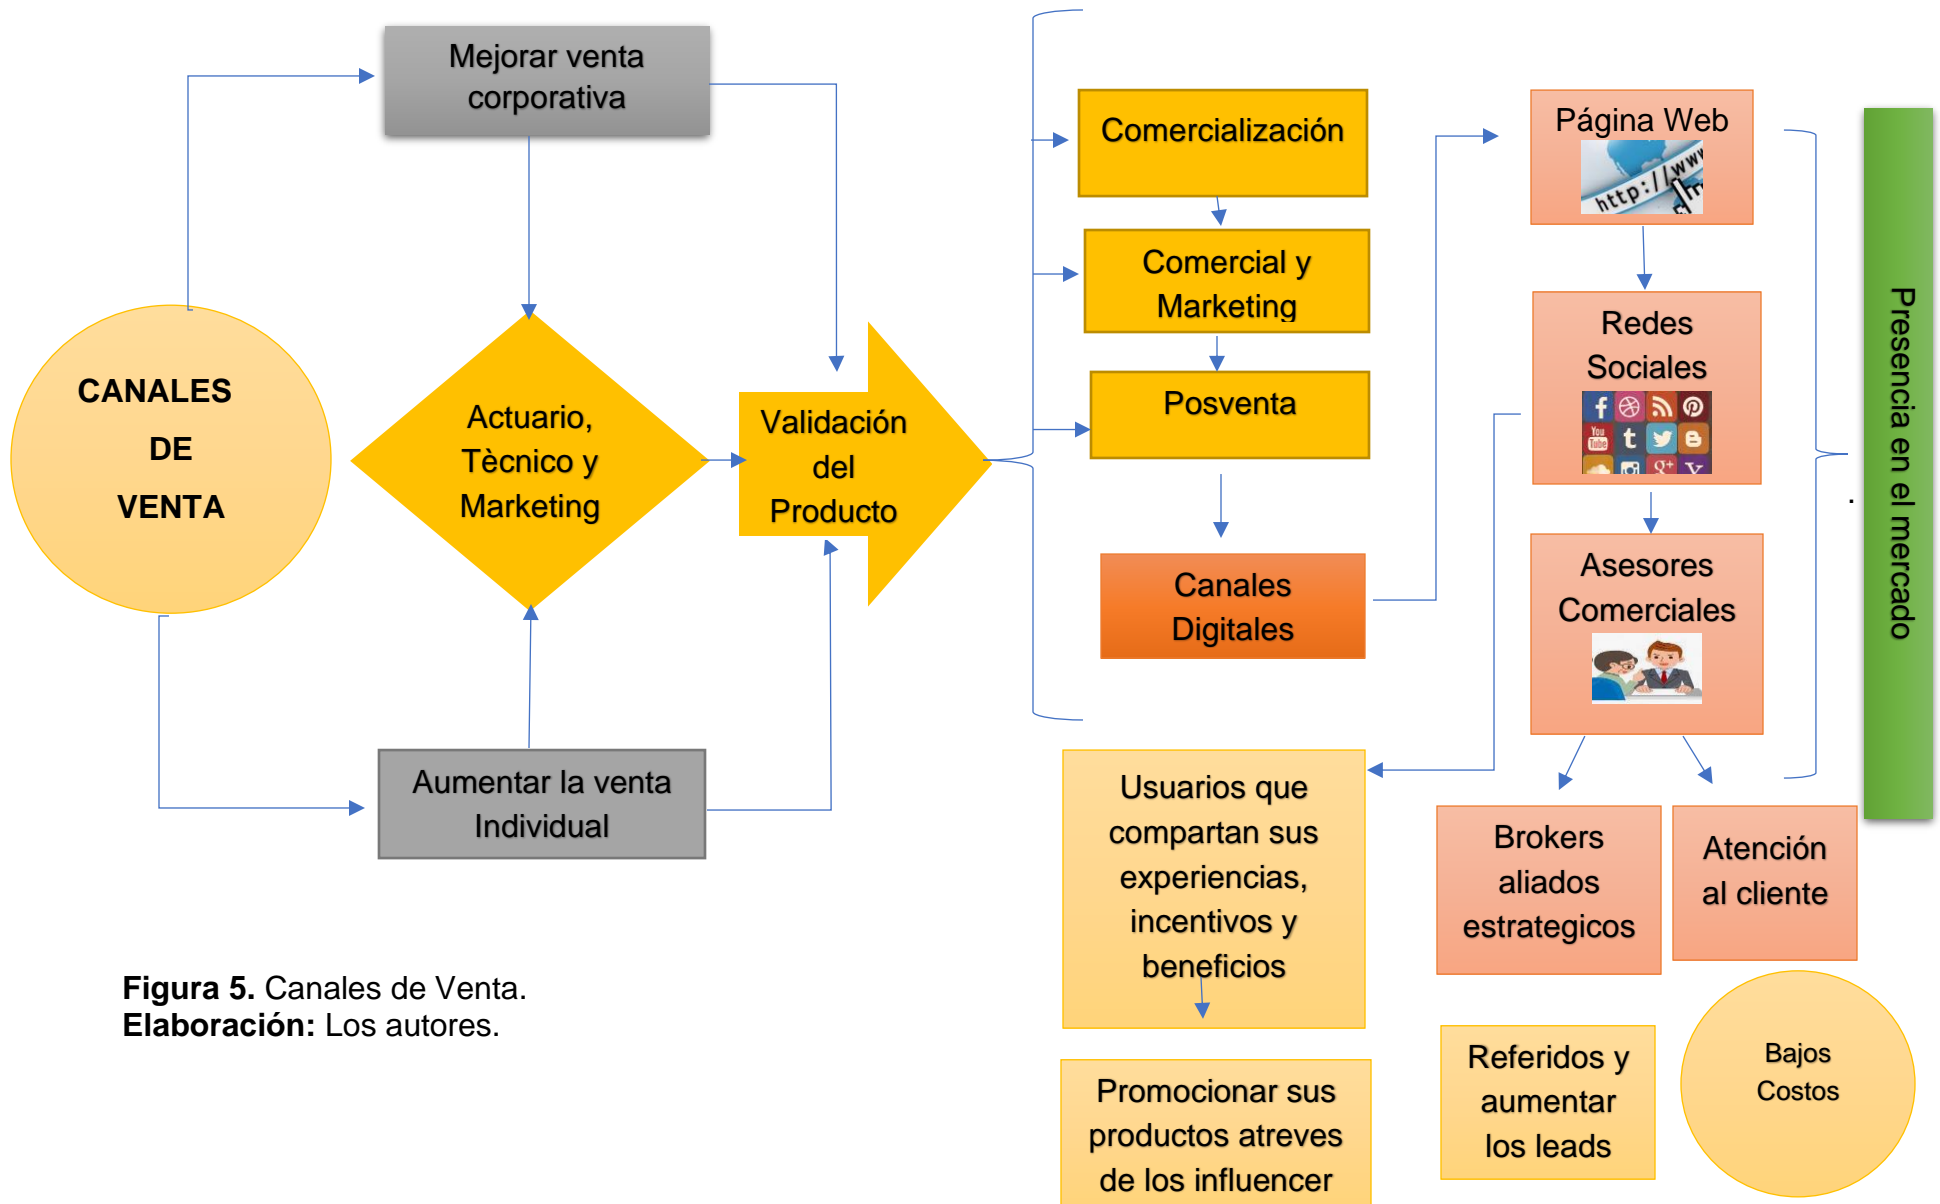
Mejorar venta corporativa

CANALES DE VENTA

Actuario, Tècnico y Marketing

Validación del Producto

Aumentar la venta Individual

Comercialización

Comercial y Marketing

Posventa

Canales Digitales

Página Web

http://www

Redes Sociales

Asesores Comerciales

Presencia en el mercado

Usuarios que compartan sus experiencias, incentivos y beneficios

Brokers aliados estrategicos

Atención al cliente

Promocionar sus productos atreves de los influencer

Referidos y aumentar los leads

Bajos Costos

**Figura 5.** Canales de Venta.
**Elaboración:** Los autores.